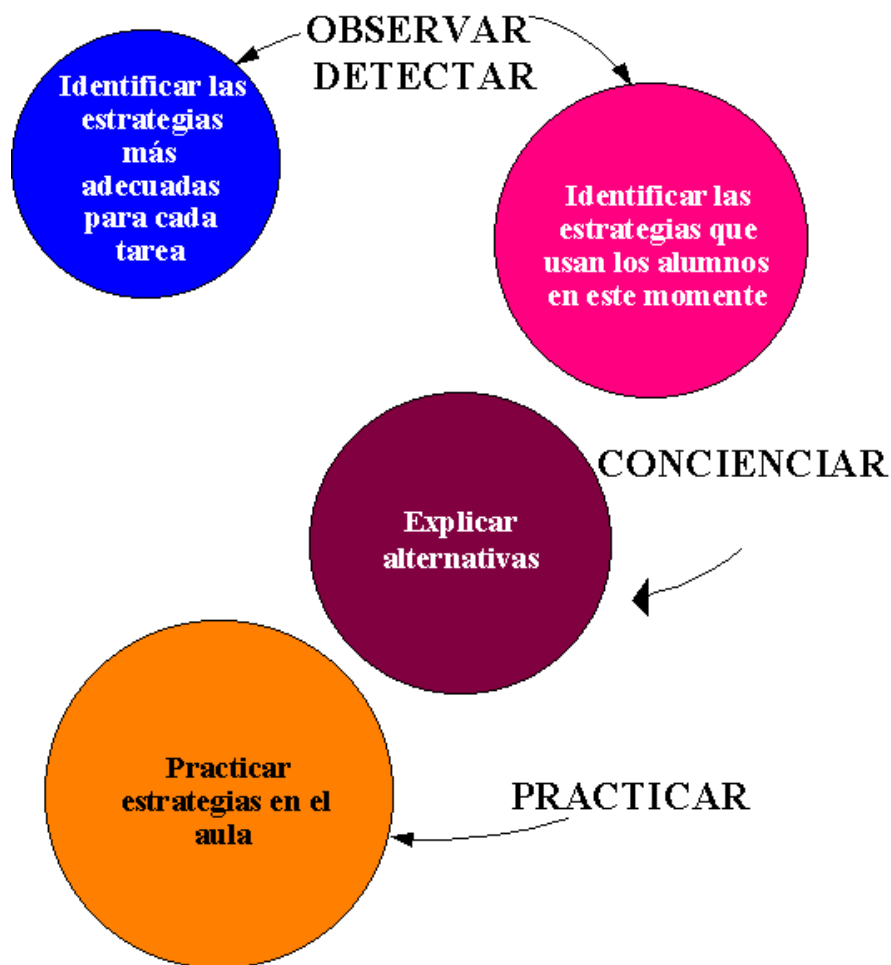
OBSERVAR
DETECTAR

Identificar las estrategias más adecuadas para cada tarea

Identificar las estrategias que usan los alumnos en este momento

CONCIENCIAR

Explicar alternativas

Practicar estrategias en el aula

PRACTICAR